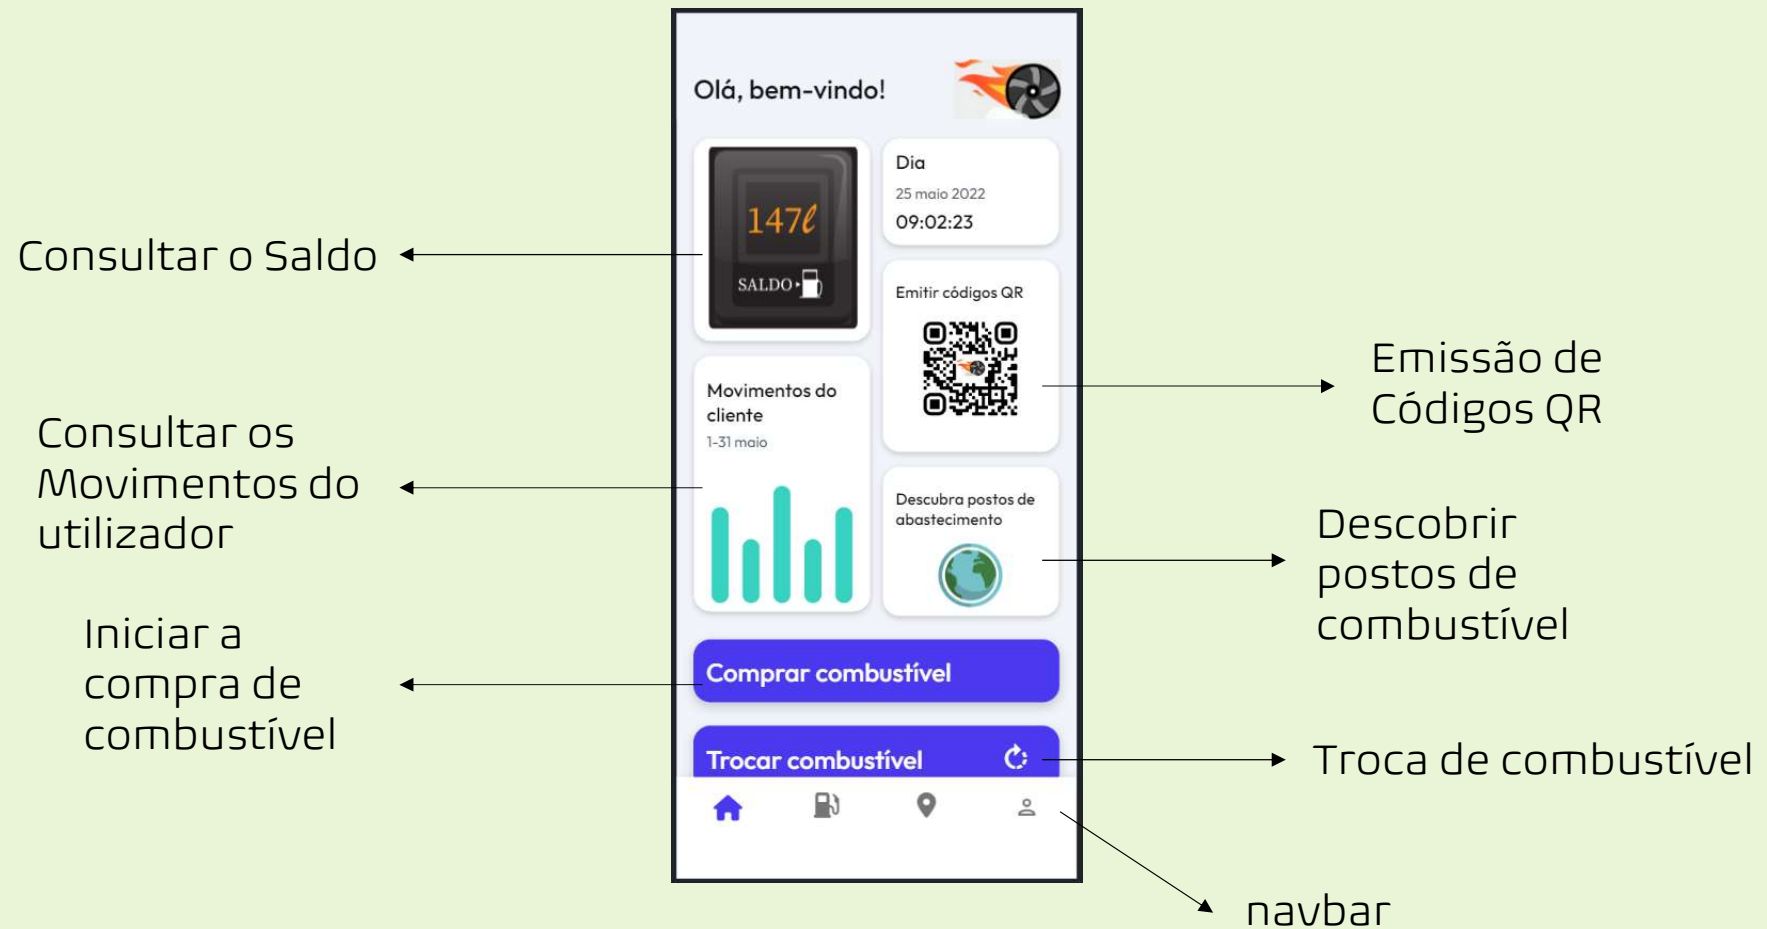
Olá, bem-vindo!

147ℓ

SALDO

Dia

25 maio 2022

09:02:23

Emitir códigos QR

Movimentos do cliente

1-31 maio

Descubra postos de abastecimento

Comprar combustível

Trocar combustível

Consultar o Saldo

Consultar os Movimentos do utilizador

Iniciar a compra de combustível

Emissão de Códigos QR

Descobrir postos de combustível

Troca de combustível

navbar